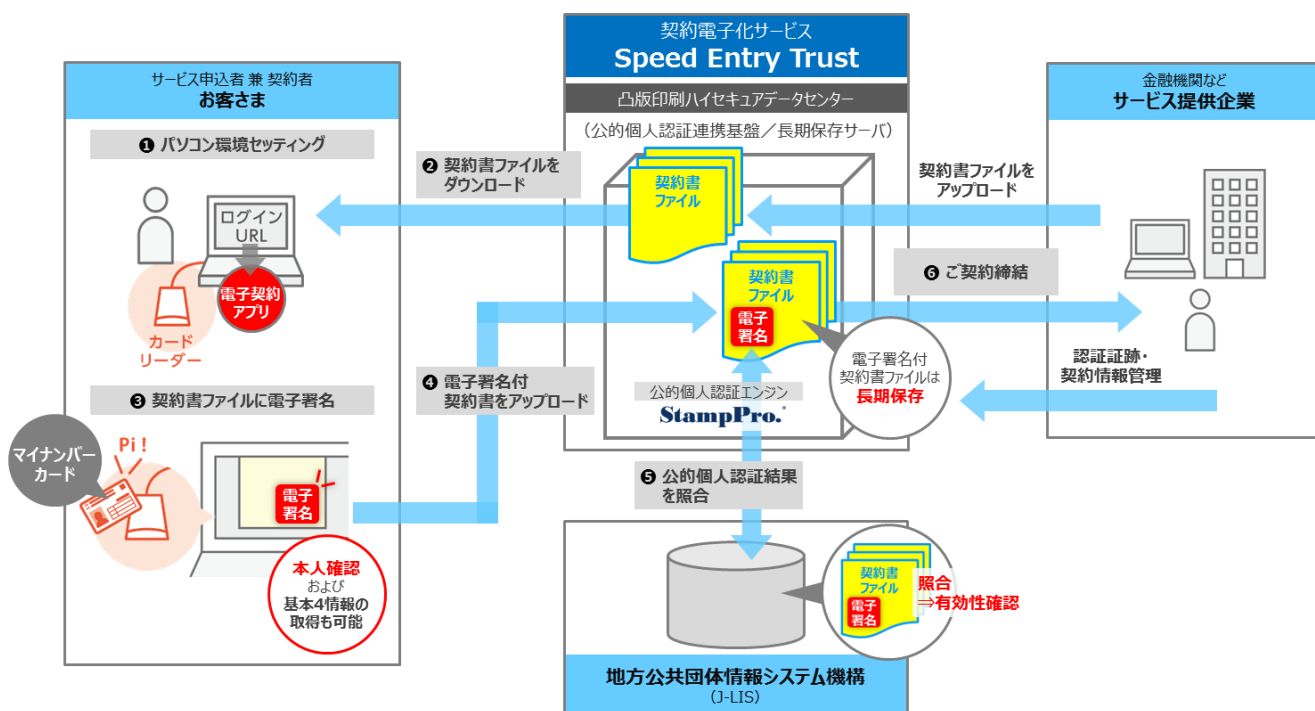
契約電子化サービス
Speed Entry Trust
凸版印刷ハイセキュアデータセンター
（公的個人認証連携基盤／長期保存サーバ）

サービス申込者 兼 契約者
お客さま

❶ パソコン環境セッティング

ログイン
URL

電子契約
アプリ

カード
リーダー

❸ 契約書ファイルに電子署名

マイナンバーカード

Pi！

電子
署名

本人確認
および
基本4情報の
取得も可能

❷ 契約書ファイルを
ダウンロード

❹ 電子署名付
契約書をアップロード

契約書
ファイル

契約書
ファイル

電子
署名

公的個人認証エンジン
StampPro.

電子署名付
契約書ファイルは
長期保存

❺ 公的個人認証結果
を照合

契約書
ファイル

電子
署名

照合
⇒有効性確認

地方公共団体情報システム機構
（J-LIS）

金融機関など
サービス提供企業

契約書ファイルを
アップロード

❻ ご契約締結

認証証跡・
契約情報管理